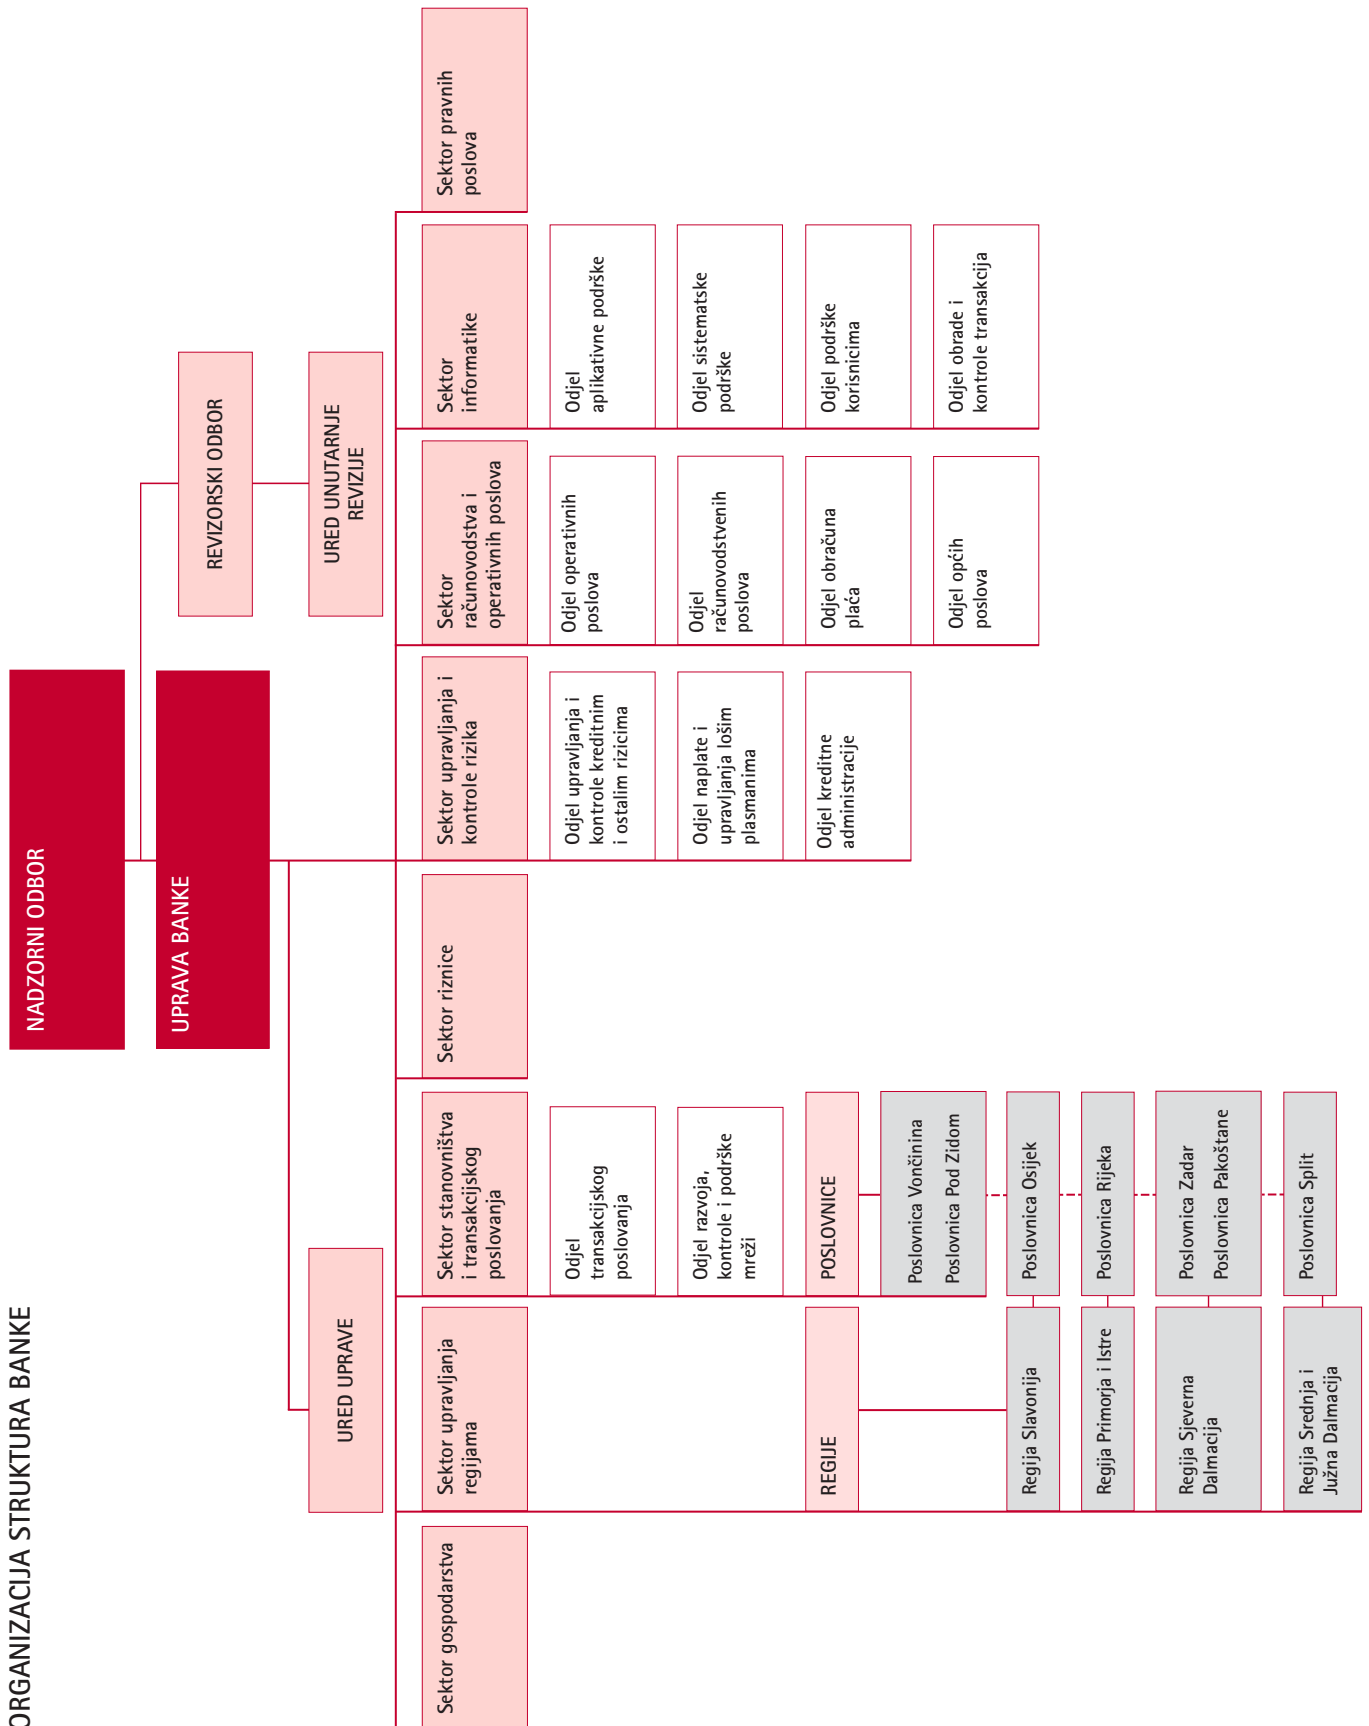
ORGANIZACIJA STRUKTURA BANKE

NADZORNI ODBOR

UPRAVA BANKE

REVIZORSKI ODBOR

URED UNUTARNJE REVIZIJE

URED UPRAVE

Sektor gospodarstva

Sektor upravljanja regijama

REGIJE

Regija Slavonija

Regija Primorja i Istre

Regija Sjeverna Dalmacija

Regija Srednja i Južna Dalmacija

Sektor stanovništva i transakcijskog poslovanja

Odjel transakcijskog poslovanja

Odjel razvoja, kontrole i podrške mreži

POSLOVNICE

Poslovnica Vončinina

Poslovnica Pod Zidom

Poslovnica Osijek

Poslovnica Rijeka

Poslovnica Zadar

Poslovnica Pakoštane

Poslovnica Split

Sektor riznice

Sektor upravljanja i kontrole rizika

Odjel upravljanja i kontrole kreditnim i ostalim rizicima

Odjel naplate i upravljanja lošim plasmanima

Odjel kreditne administracije

Sektor računovodstva i operativnih poslova

Odjel operativnih poslova

Odjel računovodstvenih poslova

Odjel obračuna plaća

Odjel općih poslova

Sektor informatike

Odjel aplikativne podrške

Odjel sistematske podrške

Odjel podrške korisnicima

Odjel obrade i kontrole transakcija

Sektor pravnih poslova